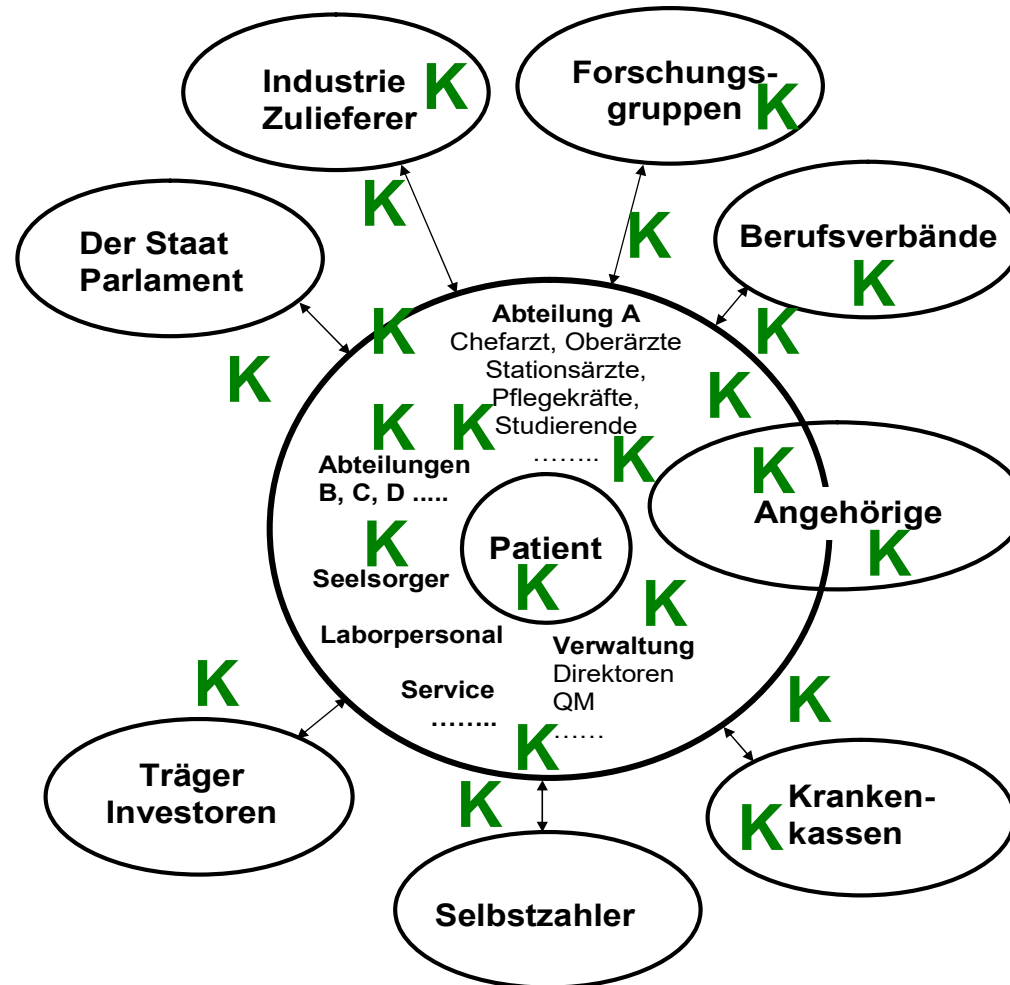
Industrie Zulieferer K

Forschungsgruppen K

Der Staat Parlament

Berufsverbände K

K

K

K

K

Abteilung A
Chefarzt, Oberärzte
Stationsärzte,
Pflegekräfte,
Studierende
……..

K

K K

K

Abteilungen B, C, D .....

K

Angehörige K

K

Patient

Seelsorger

K

K

Laborpersonal

Verwaltung
Direktoren
QM
……

K

Service
……..

K

K

Träger Investoren

K

Kranken-kassen K

Selbstzahler